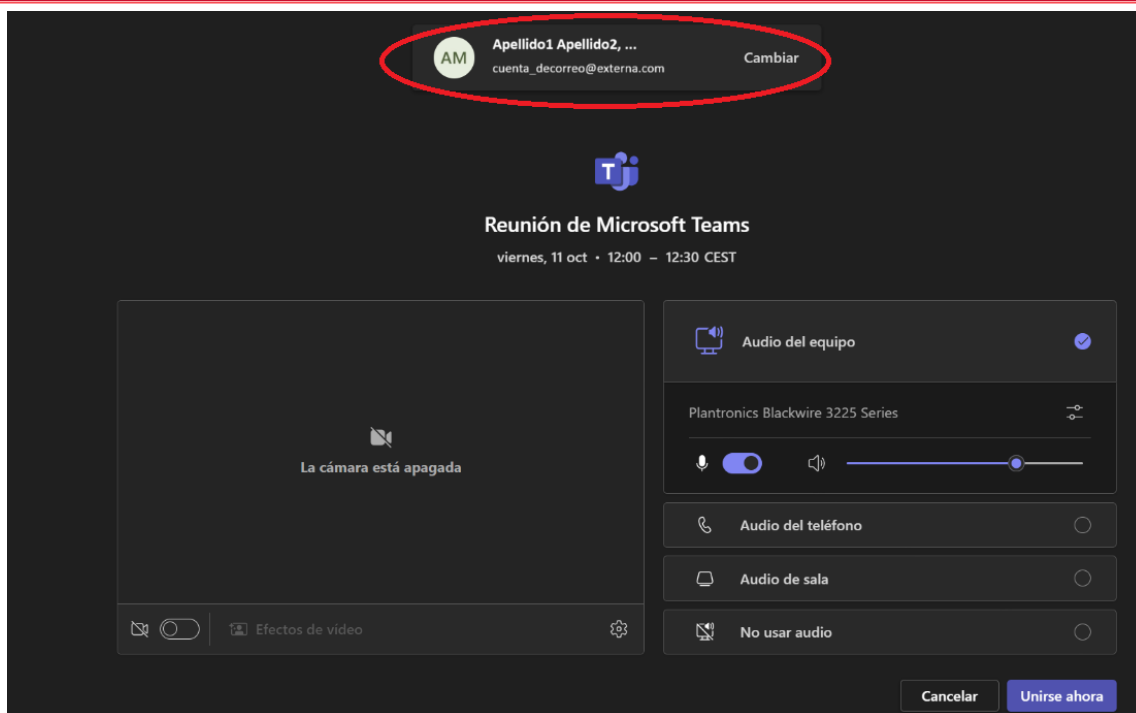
AM
Apellido1 Apellido2, ...
cuenta_decorreo@externa.com
Cambiar

Reunión de Microsoft Teams
viernes, 11 oct • 12:00 – 12:30 CEST

La cámara está apagada

Efectos de vídeo

Audio del equipo

Plantronics Blackwire 3225 Series

Audio del teléfono

Audio de sala

No usar audio

Cancelar
Unirse ahora